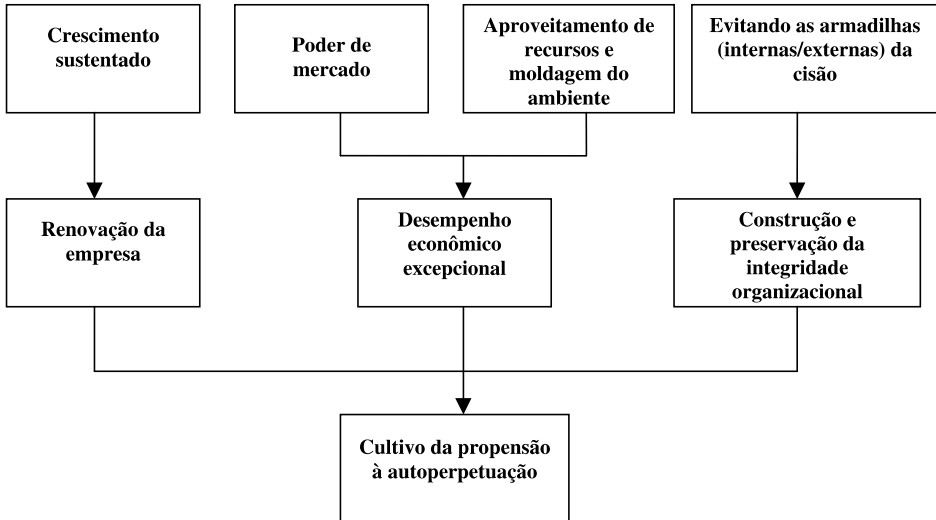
Crescimento sustentado

Poder de mercado

Aproveitamento de recursos e moldagem do ambiente

Evitando as armadilhas (internas/externas) da cisão

Renovação da empresa

Desempenho econômico excepcional

Construção e preservação da integridade organizacional

Cultivo da propensão à autoperpetuação